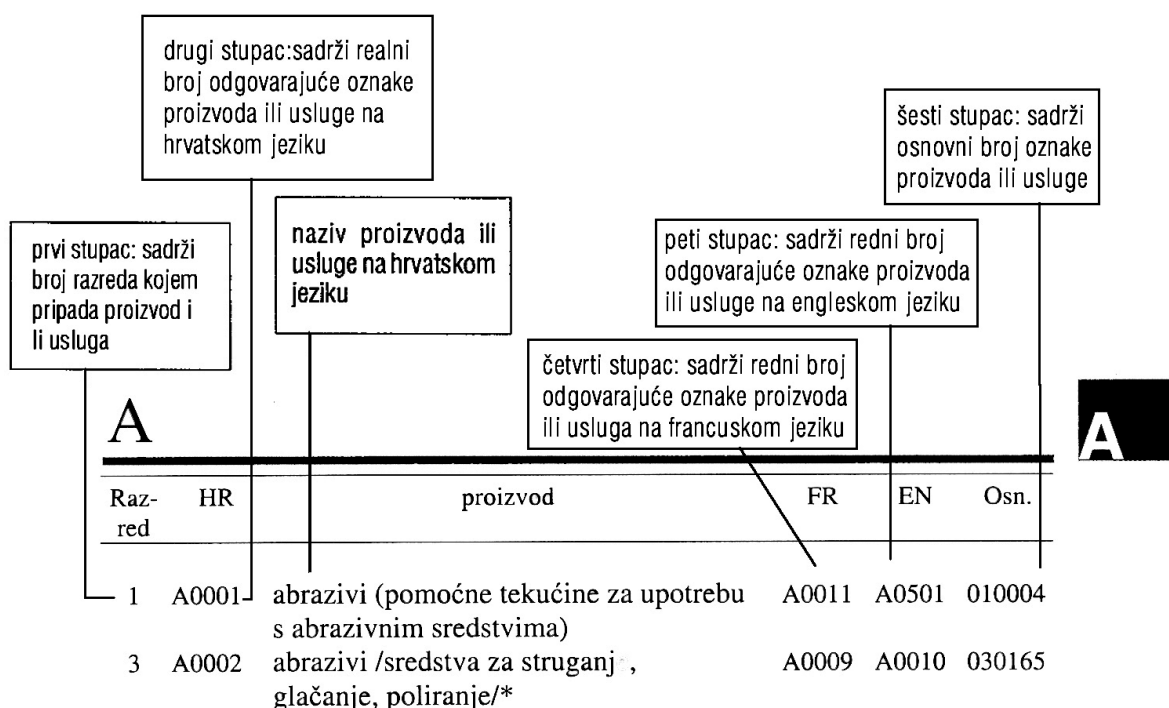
drugi stupac:sadrži realni broj odgovarajuće oznake proizvoda ili usluge na hrvatskom jeziku

šesti stupac: sadrži osnovni broj oznake proizvoda ili usluge

prvi stupac: sadrži broj razreda kojem pripada proizvod i li usluga

naziv proizvoda ili usluge na hrvatskom jeziku

peti stupac: sadrži redni broj odgovarajuće oznake proizvoda ili usluge na engleskom jeziku

četvrti stupac: sadrži redni broj odgovarajuće oznake proizvoda ili usluga na francuskom jeziku

A

A

| Razred | HR | proizvod | FR | EN | Osn. |
|---|---|---|---|---|---|
| 1 | A0001 | abrazivi (pomoćne tekućine za upotrebu s abrazivnim sredstvima) | A0011 | A0501 | 010004 |
| 3 | A0002 | abrazivi /sredstva za struganj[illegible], glačanje, poliranje/* | A0009 | A0010 | 030165 |